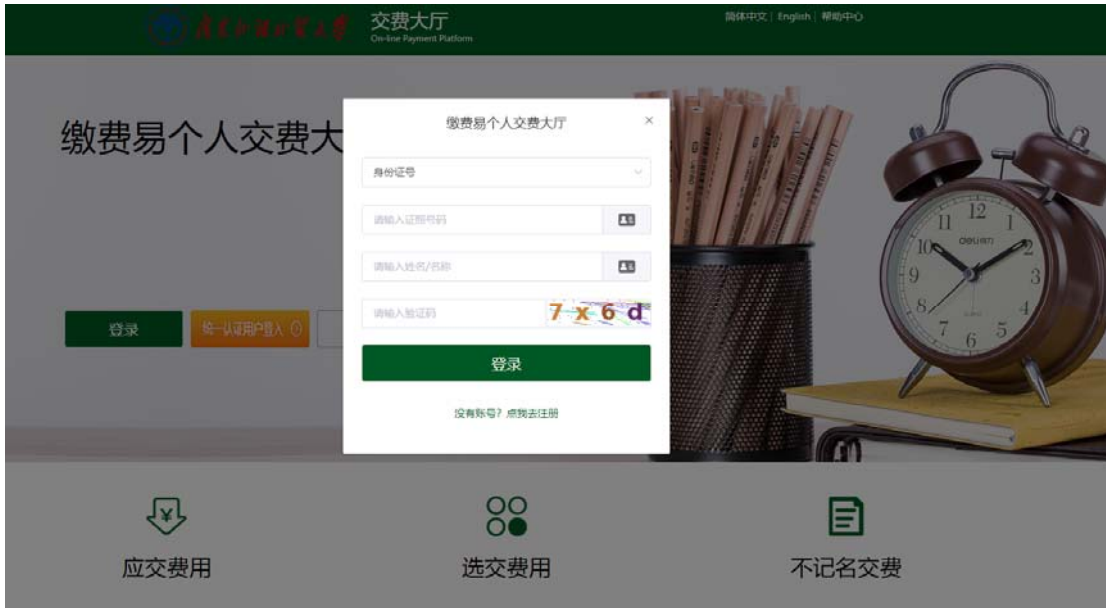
广东外语外贸大学 交费大厅
On-line Payment Platform

简体中文 | English | 帮助中心

缴费易个人交费大

登录

统一认证用户登入

缴费易个人交费大厅

×

身份证号

请输入证照号码

请输入姓名/名称

请输入验证码

7 x 6 d

登录

没有账号？点我去注册

11 12 1 10 2 9 3 8 4 7 6 5

Deli

应交费用

选交费用

不记名交费